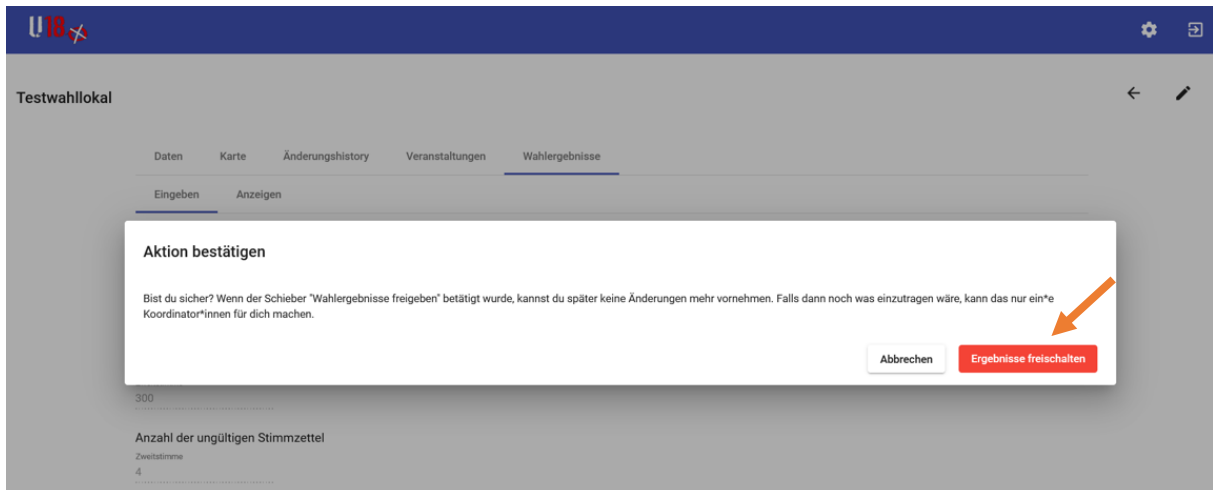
U18

Testwahllokal

Daten Karte Änderungshistory Veranstaltungen Wahlergebnisse

Eingeben Anzeigen

Aktion bestätigen

Bist du sicher? Wenn der Schieber "Wahlergebnisse freigeben" betätigt wurde, kannst du später keine Änderungen mehr vornehmen. Falls dann noch was einzutragen wäre, kann das nur ein*e Koordinator*innen für dich machen.

Abbrechen Ergebnisse freischalten

300

Anzahl der ungültigen Stimmzettel

Zweitstimme

4